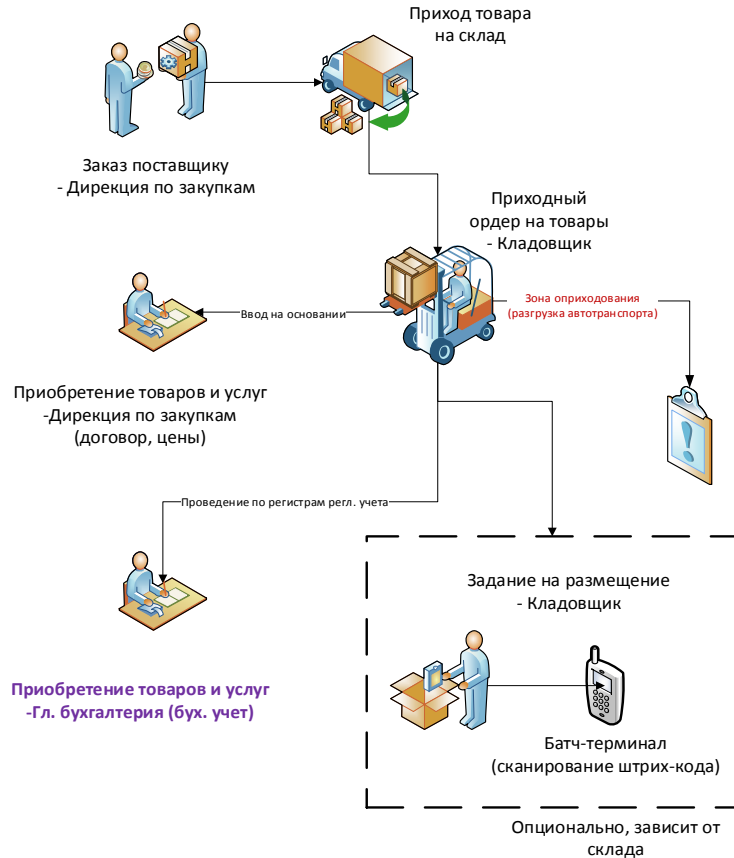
Приход товара на склад

Заказ поставщику
- Дирекция по закупкам

Приходный ордер на товары
- Кладовщик

Ввод на основании

Зона оприходования (разгрузка автотранспорта)

Приобретение товаров и услуг
-Дирекция по закупкам
(договор, цены)

Проведение по регистрам регл. учета

Задание на размещение
- Кладовщик

Приобретение товаров и услуг
-Гл. бухгалтерия (бух. учет)

Батч-терминал
(сканирование штрих-кода)

Опционально, зависит от склада